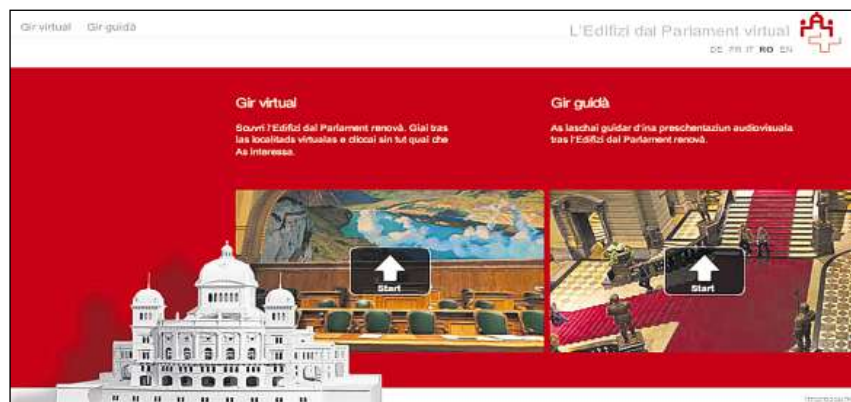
Gir virtual   Gir guidà

L'Edifizi dal Parlament virtual

DE FR IT RO EN

Gir virtual

Scuvri l'Edifizi dal Parlament renovà. Giai tras las localitads virtualas e cliccai sin tut quai che As interessa.

Start

Gir guidà

As laschai guidar d'ina preschentaziun audiovisuala tras l'Edifizi dal Parlament renovà.

Start

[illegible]